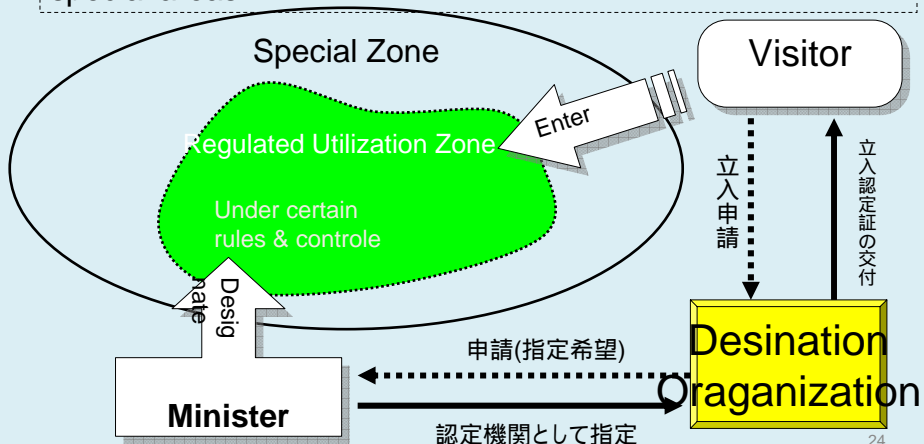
Special Zone

Visitor

Enter

Regulated Utilization Zone

Under certain rules & controle

立入申請

立入認定証の交付

Designate

Desination Oraganization

申請(指定希望)

Minister

認定機関として指定

24